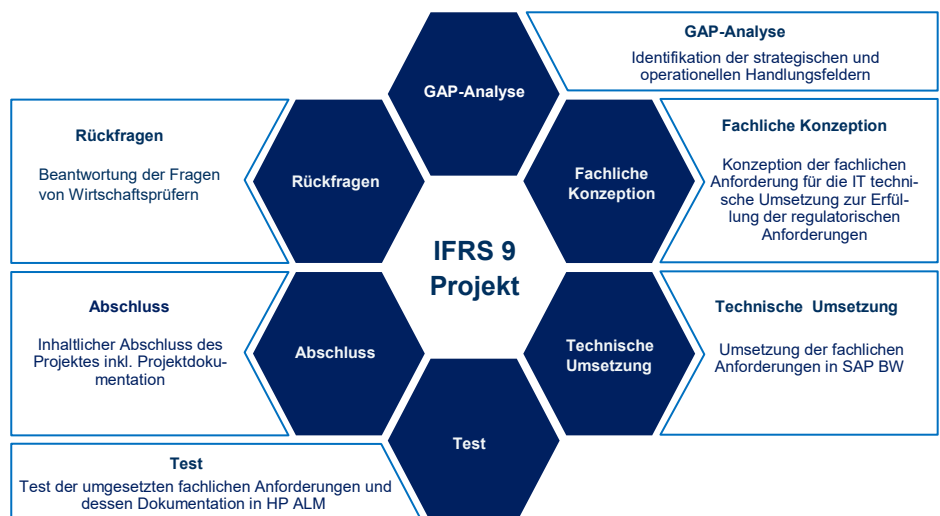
GAP-Analyse

Identifikation der strategischen und operationellen Handlungsfeldern

Rückfragen

Beantwortung der Fragen von Wirtschaftsprüfern

GAP-Analyse

Rückfragen

Fachliche Konzeption

Fachliche Konzeption

Konzeption der fachlichen Anforderung für die IT technische Umsetzung zur Erfüllung der regulatorischen Anforderungen

IFRS 9 Projekt

Abschluss

Inhaltlicher Abschluss des Projektes inkl. Projektdokumentation

Abschluss

Technische Umsetzung

Technische Umsetzung

Umsetzung der fachlichen Anforderungen in SAP BW

Test

Test

Test der umgesetzten fachlichen Anforderungen und dessen Dokumentation in HP ALM